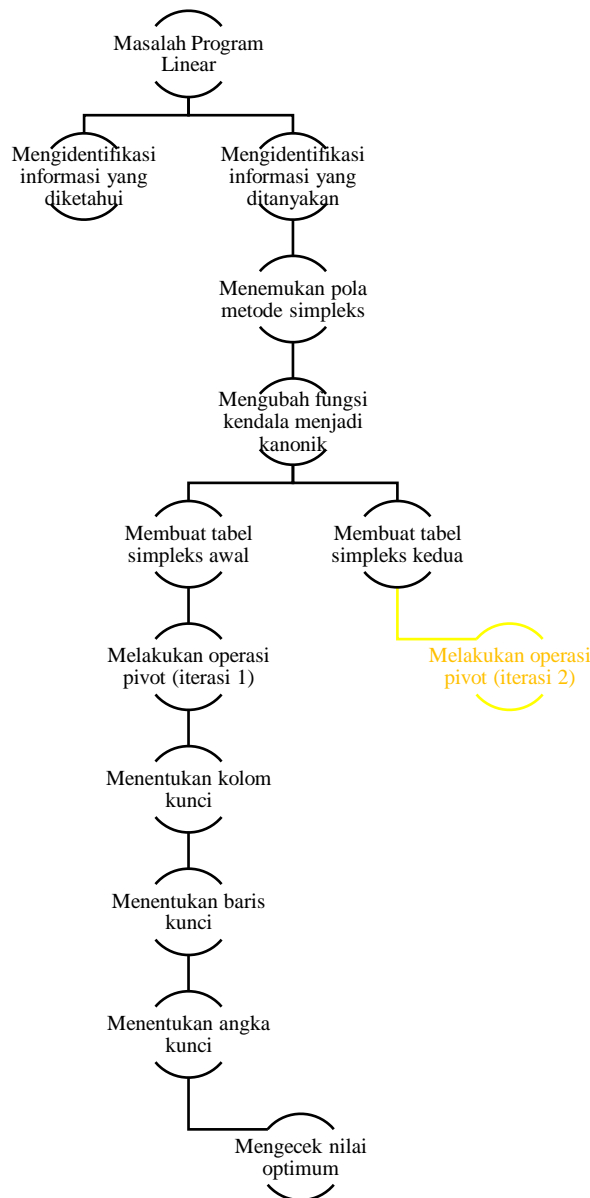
Masalah Program Linear

Mengidentifikasi informasi yang diketahui

Mengidentifikasi informasi yang ditanyakan

Menemukan pola metode simpleks

Mengubah fungsi kendala menjadi kanonik

Membuat tabel simpleks awal

Membuat tabel simpleks kedua

Melakukan operasi pivot (iterasi 2)

Melakukan operasi pivot (iterasi 1)

Menentukan kolom kunci

Menentukan baris kunci

Menentukan angka kunci

Mengecek nilai optimum